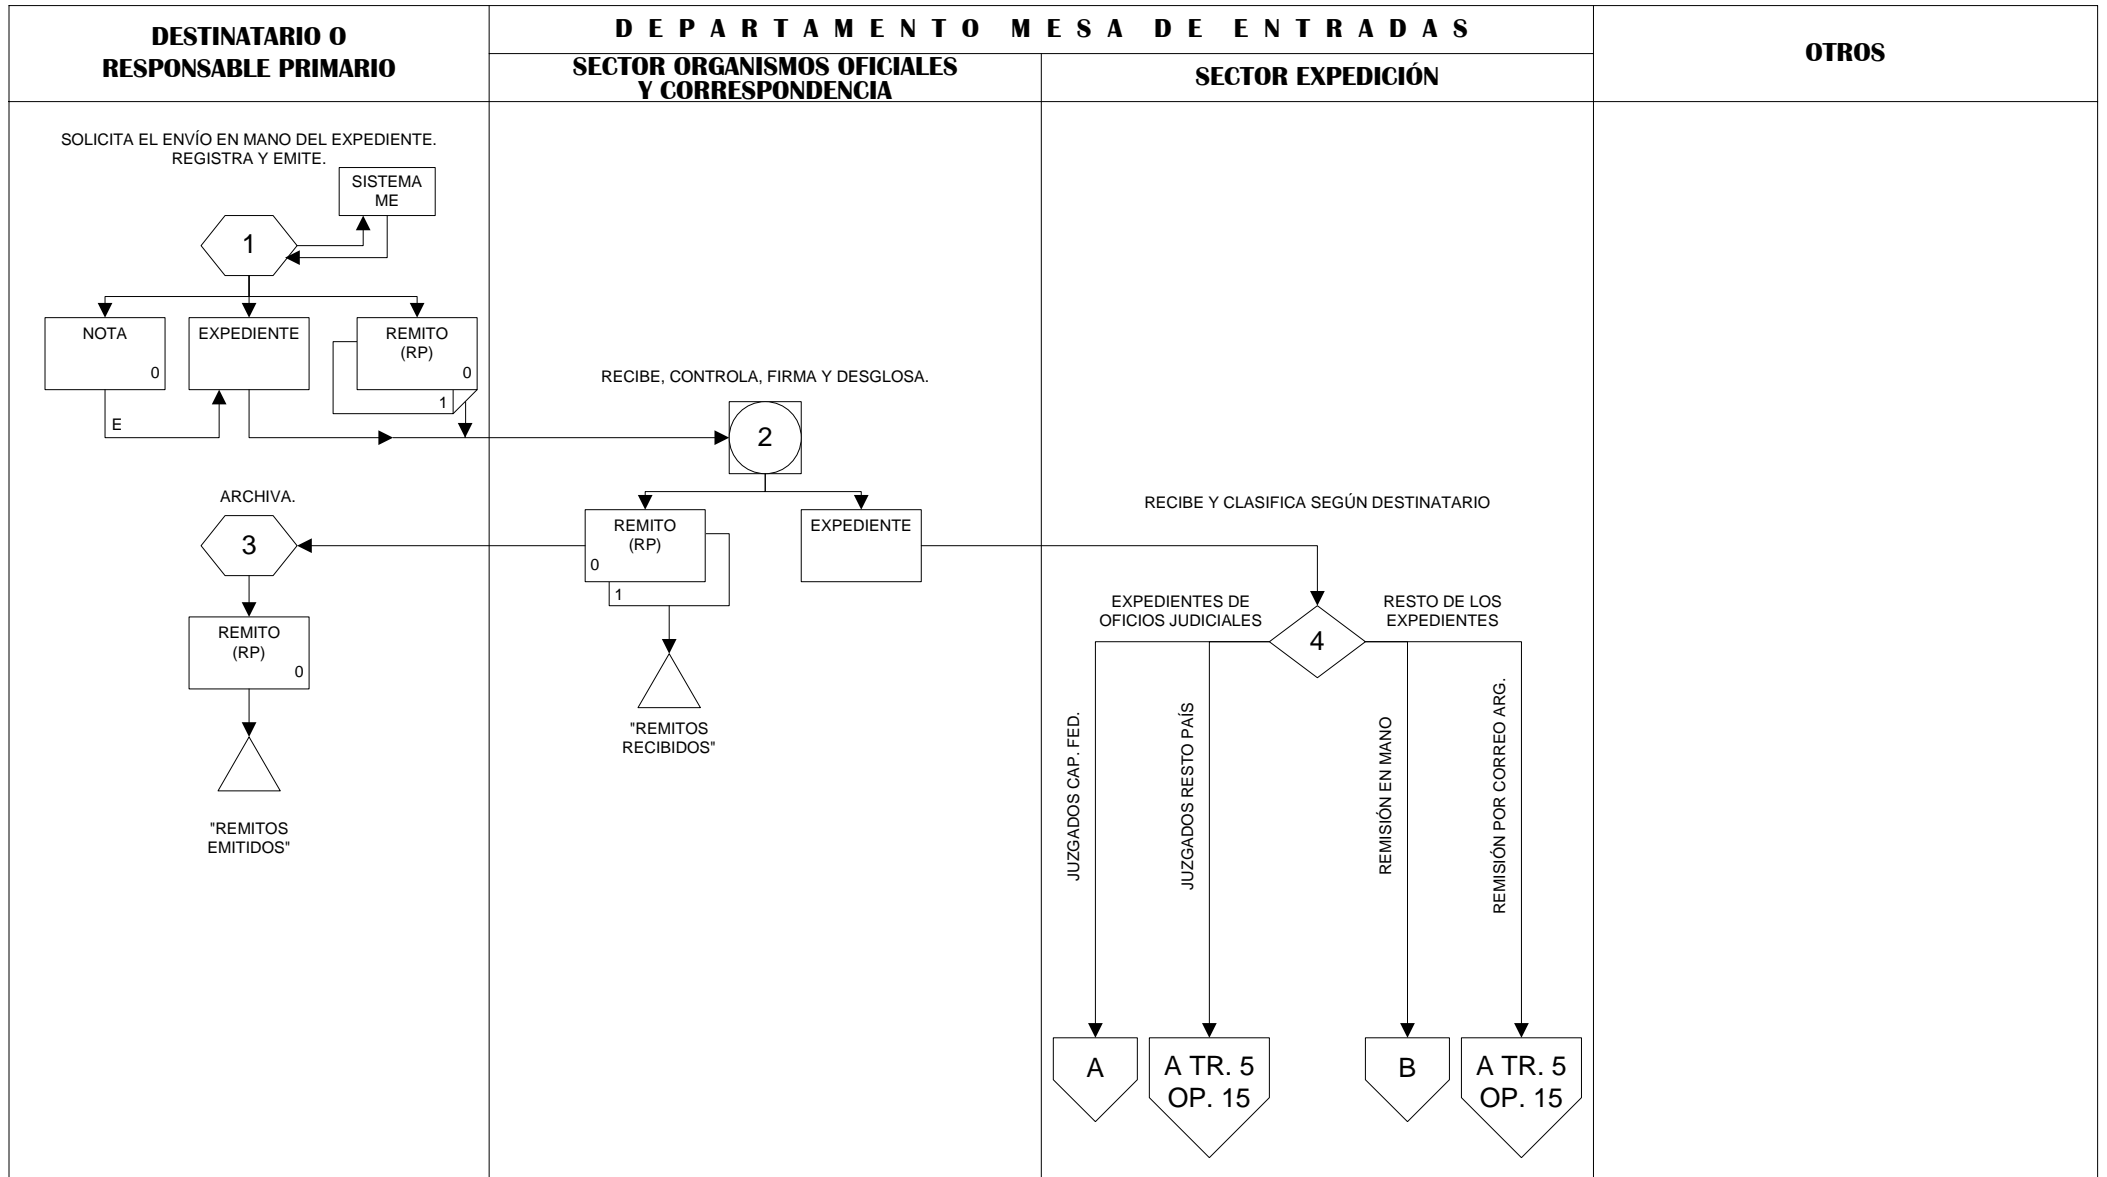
| DESTINATARIO O RESPONSABLE PRIMARIO | DEPARTAMENTO MESA DE ENTRADAS | | OTROS |
|---|---|---|---|
| | SECTOR ORGANISMOS OFICIALES Y CORRESPONDENCIA | SECTOR EXPEDICIÓN | |

SOLICITA EL ENVÍO EN MANO DEL EXPEDIENTE. REGISTRA Y EMITE.

SISTEMA ME

1

NOTA 0

EXPEDIENTE

REMITO (RP) 0 1

E

RECIBE, CONTROLA, FIRMA Y DESGLOSA.

2

ARCHIVA.

3

REMITO (RP) 0

"REMITOS EMITIDOS"

REMITO (RP) 0 1

EXPEDIENTE

"REMITOS RECIBIDOS"

RECIBE Y CLASIFICA SEGÚN DESTINATARIO

EXPEDIENTES DE OFICIOS JUDICIALES

4

RESTO DE LOS EXPEDIENTES

JUZGADOS CAP. FED.

JUZGADOS RESTO PAÍS

REMISIÓN EN MANO

REMISIÓN POR CORREO ARG.

A

A TR. 5 OP. 15

B

A TR. 5 OP. 15